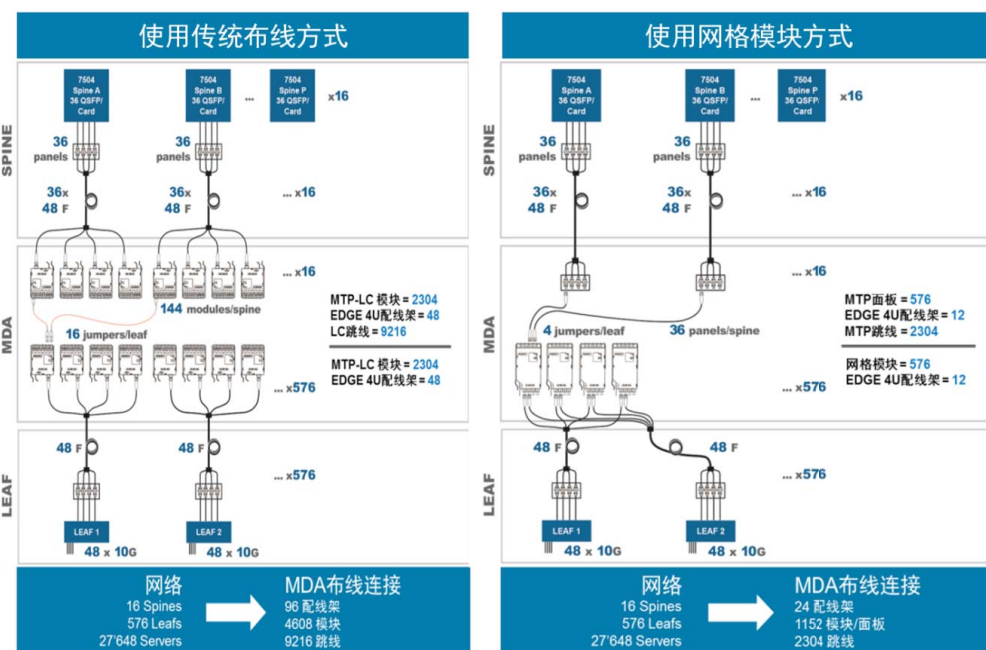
使用传统布线方式

SPINE

7504 Spine A 36 QSFP/ Card

7504 Spine B 36 QSFP/ Card

...

7504 Spine P 36 QSFP/ Card

x16

36 panels

36 panels

36x 48 F

36x 48 F

... x16

MDA

... x16

144 modules/spine

16 jumpers/leaf

MTP-LC 模块 = 2304
EDGE 4U配线架 = 48
LC跳线 = 9216

MTP-LC 模块 = 2304
EDGE 4U配线架 = 48

... x576

LEAF

48 F

48 F

... x576

LEAF 1

LEAF 2

48 x 10G

48 x 10G

网络
16 Spines
576 Leafs
27'648 Servers

MDA布线连接
96 配线架
4608 模块
9216 跳线

使用网格模块方式

SPINE

7504 Spine A 36 QSFP/ Card

7504 Spine B 36 QSFP/ Card

...

7504 Spine P 36 QSFP/ Card

x16

36 panels

36 panels

36x 48 F

36x 48 F

... x16

MDA

... x16

4 jumpers/leaf

36 panels/spine

MTP面板 = 576
EDGE 4U配线架 = 12
MTP跳线 = 2304

网格模块 = 576
EDGE 4U配线架 = 12

... x576

LEAF

48 F

48 F

... x576

LEAF 1

LEAF 2

48 x 10G

48 x 10G

网络
16 Spines
576 Leafs
27'648 Servers

MDA布线连接
24 配线架
1152 模块/面板
2304 跳线